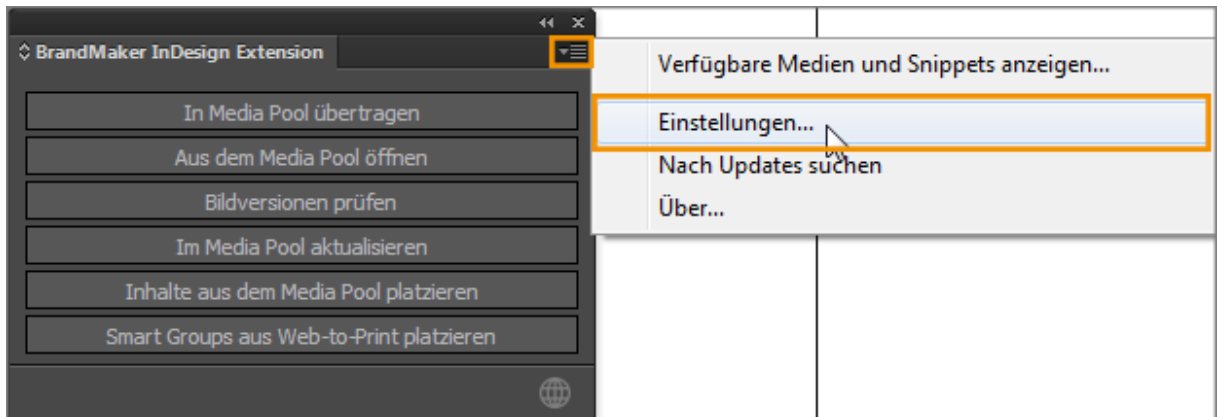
BrandMaker InDesign Extension

In Media Pool übertragen

Aus dem Media Pool öffnen

Bildversionen prüfen

Im Media Pool aktualisieren

Inhalte aus dem Media Pool platzieren

Smart Groups aus Web-to-Print platzieren

Verfügbare Medien und Snippets anzeigen...

Einstellungen...

Nach Updates suchen

Über...